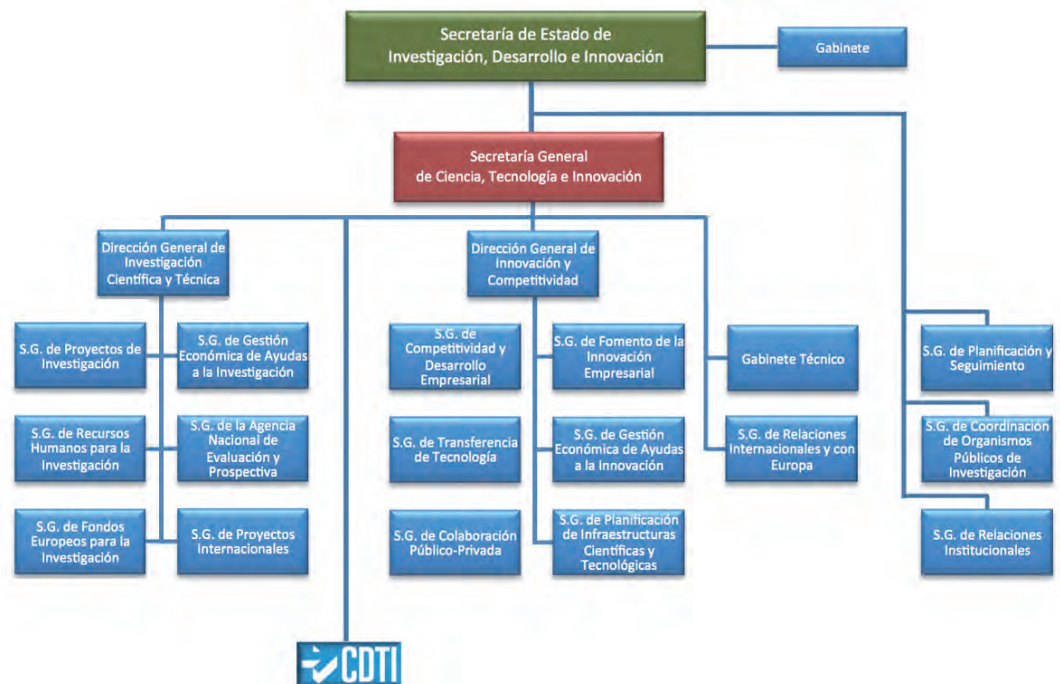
Secretaría de Estado de Investigación, Desarrollo e Innovación

Gabinete

Secretaría General de Ciencia, Tecnología e Innovación

Dirección General de Investigación Científica y Técnica

S.G. de Proyectos de Investigación

S.G. de Gestión Económica de Ayudas a la Investigación

S.G. de Recursos Humanos para la Investigación

S.G. de la Agencia Nacional de Evaluación y Prospectiva

S.G. de Fondos Europeos para la Investigación

S.G. de Proyectos Internacionales

Dirección General de Innovación y Competitividad

S.G. de Competitividad y Desarrollo Empresarial

S.G. de Fomento de la Innovación Empresarial

S.G. de Transferencia de Tecnología

S.G. de Gestión Económica de Ayudas a la Innovación

S.G. de Colaboración Público-Privada

S.G. de Planificación de Infraestructuras Científicas y Tecnológicas

Gabinete Técnico

S.G. de Relaciones Internacionales y con Europa

S.G. de Planificación y Seguimiento

S.G. de Coordinación de Organismos Públicos de Investigación

S.G. de Relaciones Institucionales

CDTI